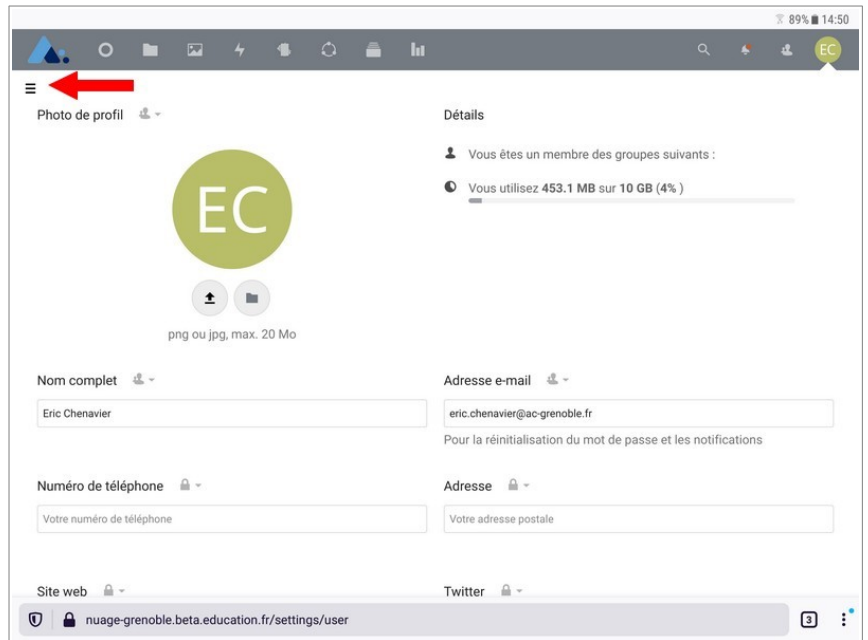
89% 14:50

EC

Photo de profil

EC

png ou jpg, max. 20 Mo

Détails

Vous êtes un membre des groupes suivants :

Vous utilisez **453.1 MB** sur **10 GB** (**4%**)

Nom complet

Eric Chenavier

Adresse e-mail

eric.chenavier@ac-grenoble.fr

Pour la réinitialisation du mot de passe et les notifications

Numéro de téléphone

Votre numéro de téléphone

Adresse

Votre adresse postale

Site web

Twitter

nuage-grenoble.beta.education.fr/settings/user

3